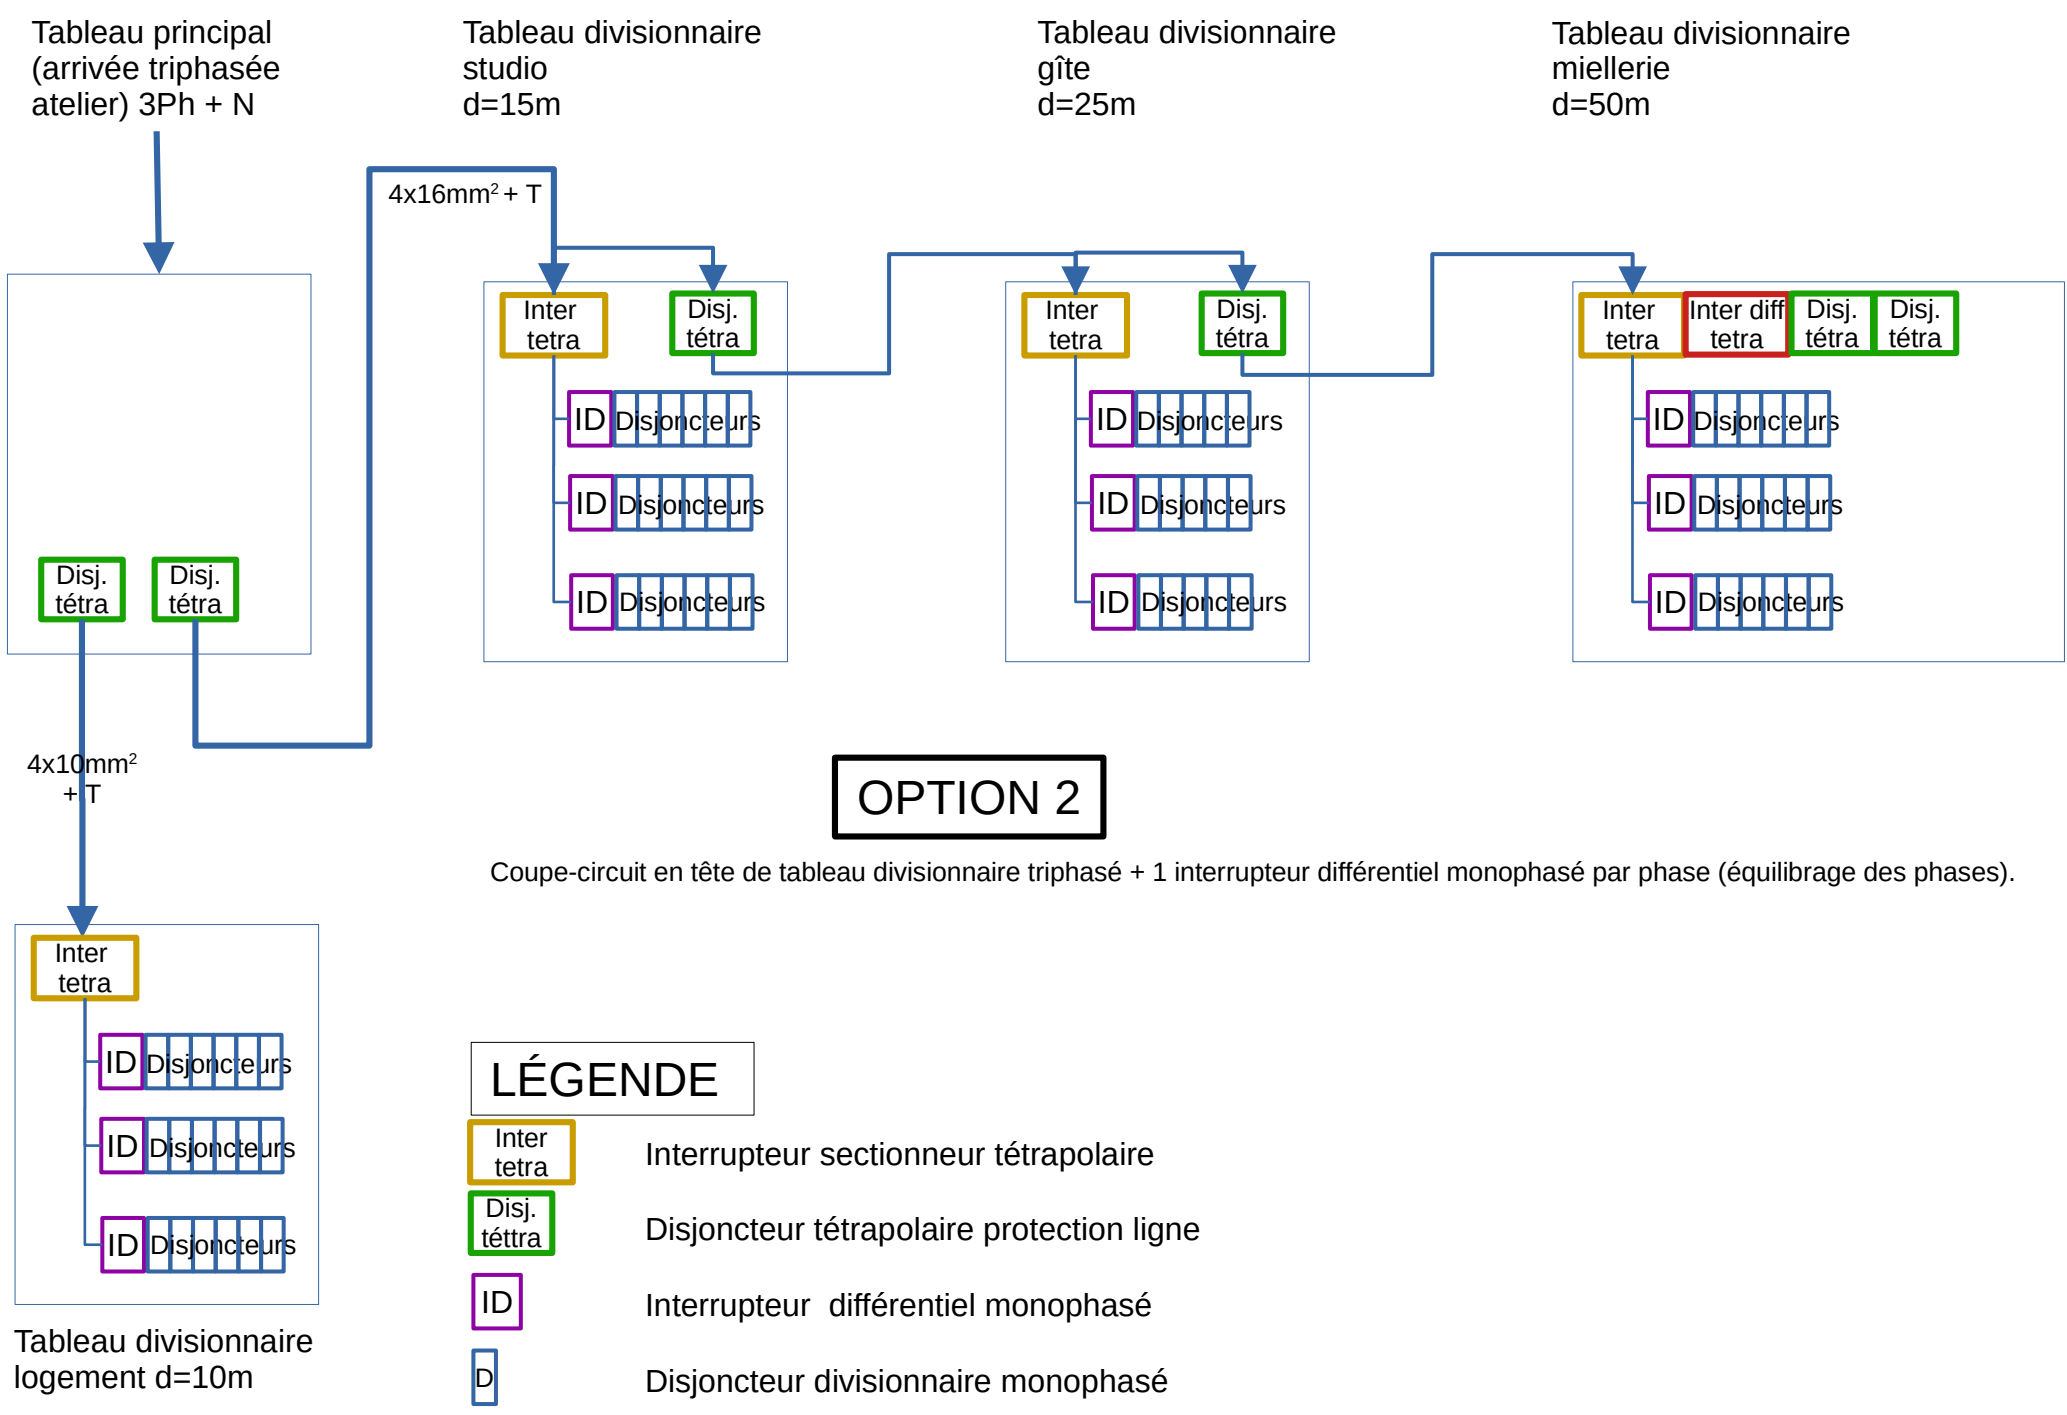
Tableau principal (arrivée triphasée atelier) 3Ph + N

Tableau divisionnaire studio d=15m

Tableau divisionnaire gîte d=25m

Tableau divisionnaire miellerie d=50m

4x16mm² + T

Inter tetra
Disj. tétra
ID Disjoncteurs
ID Disjoncteurs
ID Disjoncteurs

Inter tetra
Disj. tétra
ID Disjoncteurs
ID Disjoncteurs
ID Disjoncteurs

Inter tetra
Inter diff tetra
Disj. tétra
Disj. tétra
ID Disjoncteurs
ID Disjoncteurs
ID Disjoncteurs

Disj. tétra
Disj. tétra

4x10mm² + T

OPTION 2

Coupe-circuit en tête de tableau divisionnaire triphasé + 1 interrupteur différentiel monophasé par phase (équilibrage des phases).

Inter tetra
ID Disjoncteurs
ID Disjoncteurs
ID Disjoncteurs

Tableau divisionnaire logement d=10m

LÉGENDE

Inter tetra Interrupteur sectionneur tétrapolaire
Disj. téttra Disjoncteur tétrapolaire protection ligne
ID Interrupteur différentiel monophasé
D Disjoncteur divisionnaire monophasé